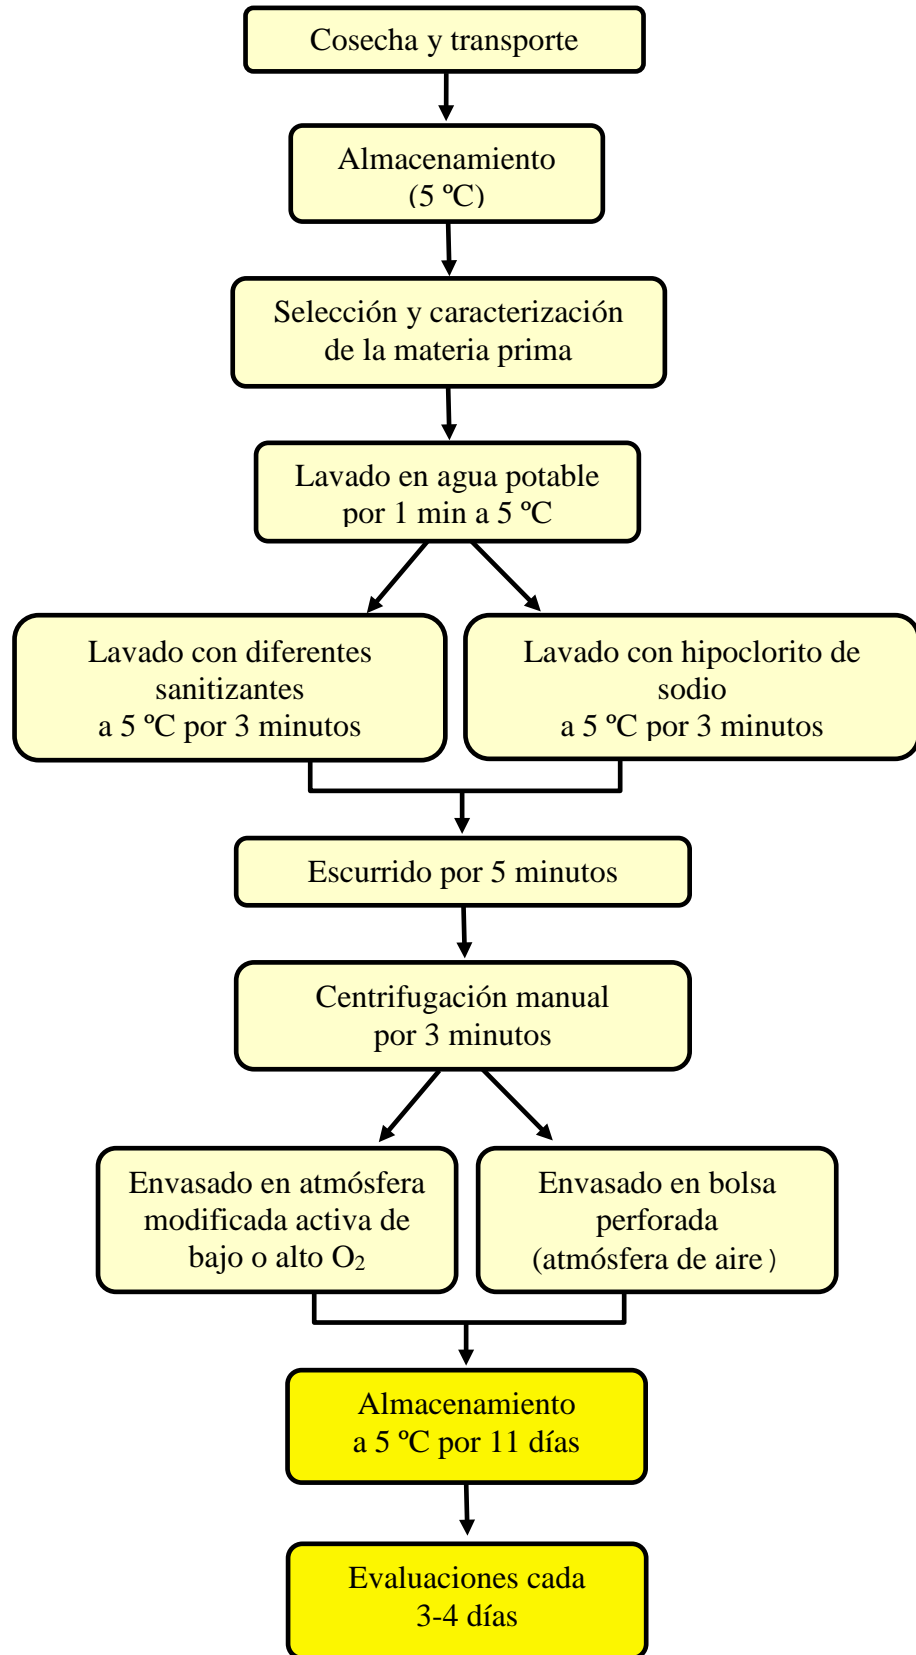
Cosecha y transporte

Almacenamiento
(5 ºC)

Selección y caracterización de la materia prima

Lavado en agua potable por 1 min a 5 ºC

Lavado con diferentes sanitizantes a 5 ºC por 3 minutos

Lavado con hipoclorito de sodio a 5 ºC por 3 minutos

Escurrido por 5 minutos

Centrifugación manual por 3 minutos

Envasado en atmósfera modificada activa de bajo o alto $O_2$

Envasado en bolsa perforada (atmósfera de aire )

Almacenamiento a 5 ºC por 11 días

Evaluaciones cada 3-4 días